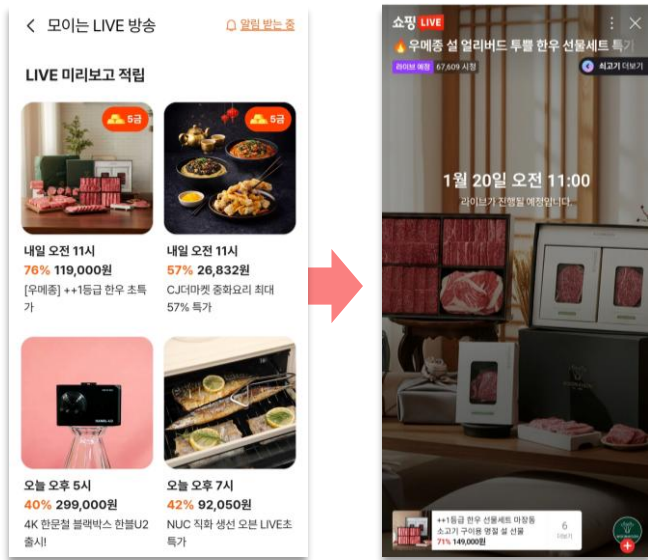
< 모이는 LIVE 방송

알림 받는 중

LIVE 미리보고 적립

5금

5금

내일 오전 11시
76% 119,000원
[우메종] ++1등급 한우 초특가

내일 오전 11시
57% 26,832원
CJ더마켓 중화요리 최대 57% 특가

오늘 오후 5시
40% 299,000원
4K 한문철 블랙박스 한블U2 출시!

오늘 오후 7시
42% 92,050원
NUC 직화 생선 오븐 LIVE초특가

쇼핑 LIVE
🔥우메종 설 얼리버드 투뿔 한우 선물세트 특가
라이브 예정 67,609 시청
쇼고기 더보기

1월 20일 오전 11:00
라이브가 진행될 예정입니다.

++1등급 한우 선물세트 마장동 소고기 구이용 명절 설 선물
71% 149,000원
6